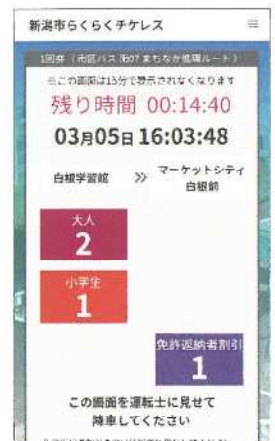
新潟市らくらくチケレス ≡

1回券（市区バス 0?まちなか循環ルート）

※この画面は15分で表示されなくなります

残り時間 00:14:40

03月05日 16:03:48

白根学習館 ≫ マーケットシティ白根前

大人
2

小学生
1

免許返納者割引
1

この画面を運転士に見せて降車してください

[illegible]